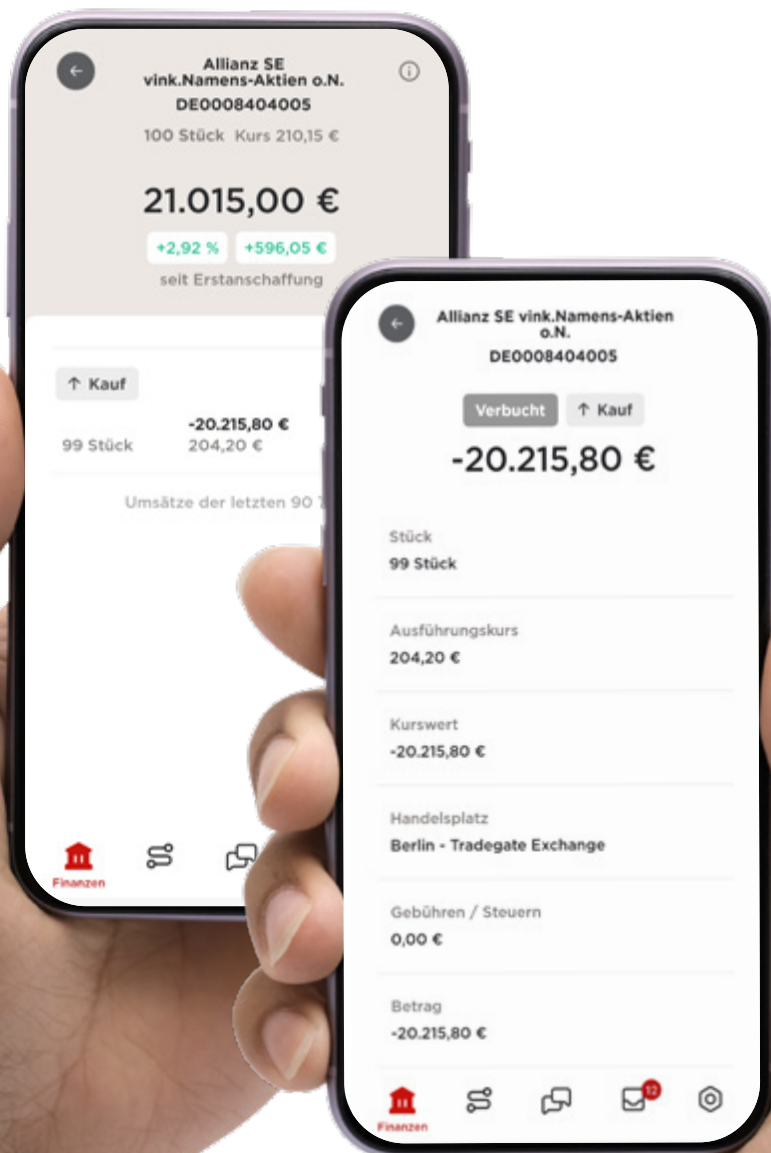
Allianz SE vink.Namens-Aktien o.N.
DE0008404005
100 Stück Kurs 210,15 €

21.015,00 €

+2,92 % +596,05 €
seit Erstanschaffung

↑ Kauf

99 Stück -20.215,80 € 204,20 €

Umsätze der letzten 90 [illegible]

Finanzen

Allianz SE vink.Namens-Aktien o.N.
DE0008404005

Verbucht ↑ Kauf

-20.215,80 €

Stück
99 Stück

Ausführungskurs
204,20 €

Kurswert
-20.215,80 €

Handelsplatz
Berlin - Tradegate Exchange

Gebühren / Steuern
0,00 €

Betrag
-20.215,80 €

Finanzen
12